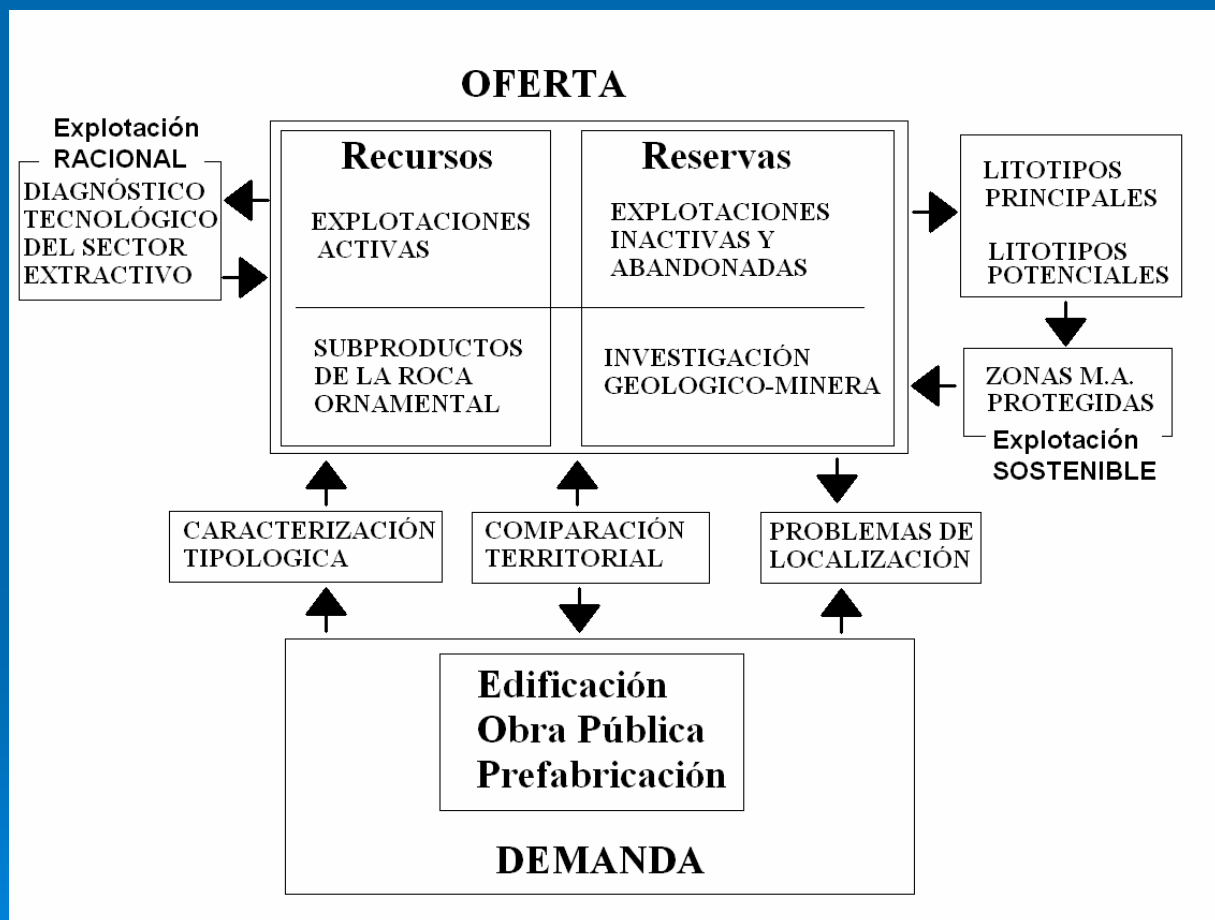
OFERTA

Explotación RACIONAL

DIAGNÓSTICO TECNOLÓGICO DEL SECTOR EXTRACTIVO

Recursos

EXPLOTACIONES ACTIVAS

SUBPRODUCTOS DE LA ROCA ORNAMENTAL

Reservas

EXPLOTACIONES INACTIVAS Y ABANDONADAS

INVESTIGACIÓN GEOLOGICO-MINERA

LITOTIPOS PRINCIPALES

LITOTIPOS POTENCIALES

ZONAS M.A. PROTEGIDAS

Explotación SOSTENIBLE

CARACTERIZACIÓN TIPOLOGICA

COMPARACIÓN TERRITORIAL

PROBLEMAS DE LOCALIZACIÓN

Edificación
Obra Pública
Prefabricación

DEMANDA